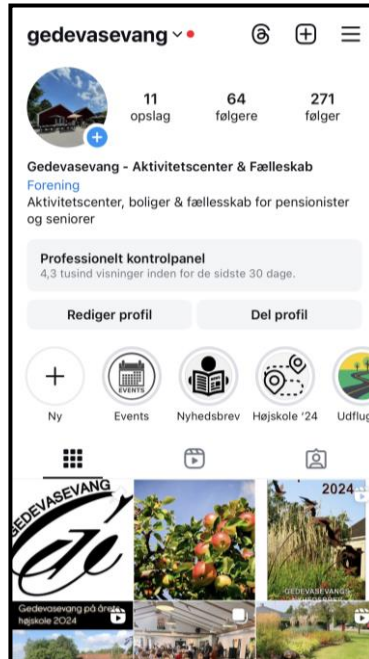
gedevasevang

11 opslag
64 følgere
271 følger

Gedevasevang - Aktivitetscenter & Fælleskab
Forening
Aktivitetscenter, boliger & fællesskab for pensionister og seniorer

Professionelt kontrolpanel
4,3 tusind visninger inden for de sidste 30 dage.

Rediger profil
Del profil

Ny
EVENTS
Events
Nyhedsbrev
Højskole '24
Udflug

GEDEVASEVANG
2024
GEDEVASEVANG
Gedevasevang på årets højskole 2024